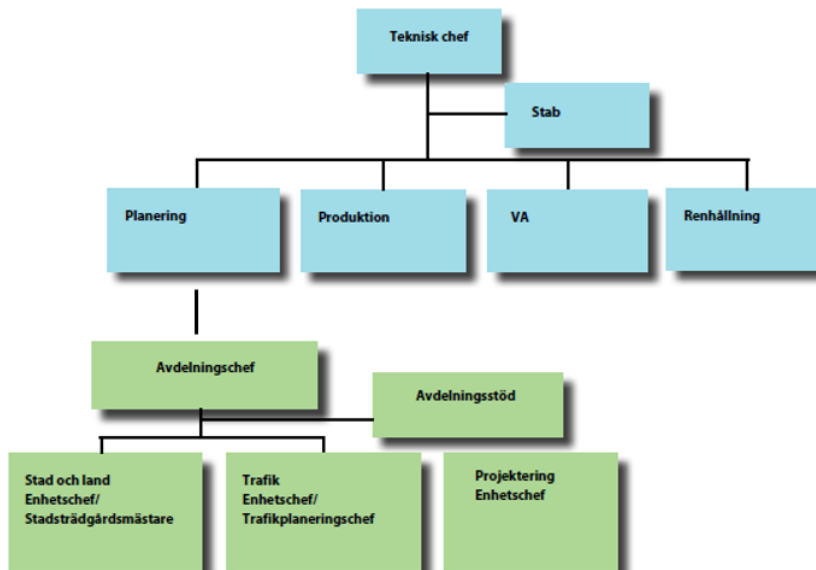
Teknisk chef

Stab

Planering

Produktion

VA

Renhållning

Avdelningschef

Avdelningsstöd

Stad och land
Enhetschef/
Stadsträdgårdsmästare

Trafik
Enhetschef/
Trafikplaneringschef

Projektering
Enhetschef